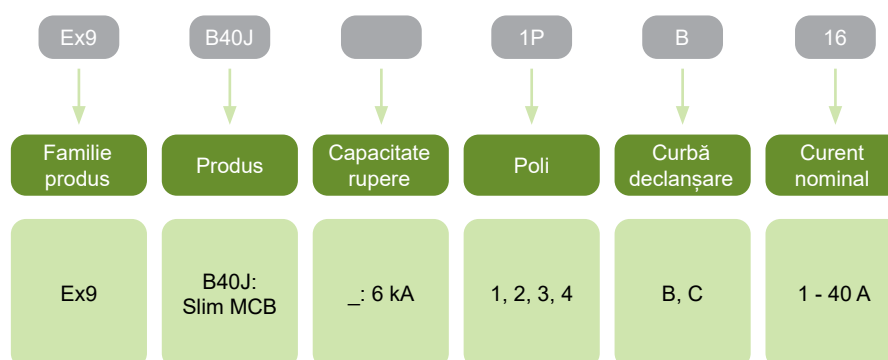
| Ex9 | B40J | | 1P | B | 16 |
|---|---|---|---|---|---|
| Familie produs | Produs | Capacitate rupere | Poli | Curbă declanșare | Curent nominal |
| Ex9 | B40J: Slim MCB | _: 6 kA | 1, 2, 3, 4 | B, C | 1 - 40 A |